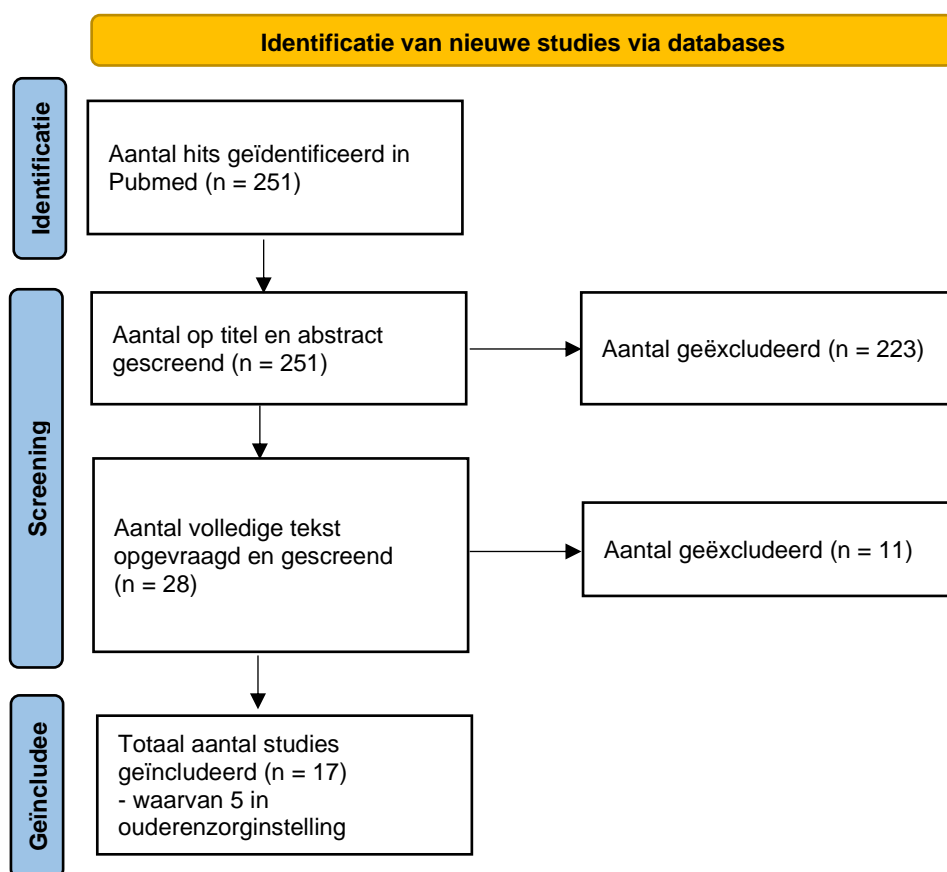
Identificatie van nieuwe studies via databases

Identificatie

Aantal hits geïdentificeerd in Pubmed (n = 251)

Screening

Aantal op titel en abstract gescreend (n = 251)

Aantal geëxcludeerd (n = 223)

Aantal volledige tekst opgevraagd en gescreend (n = 28)

Aantal geëxcludeerd (n = 11)

Geïncludee

Totaal aantal studies geïncludeerd (n = 17)
- waarvan 5 in ouderenzorginstelling